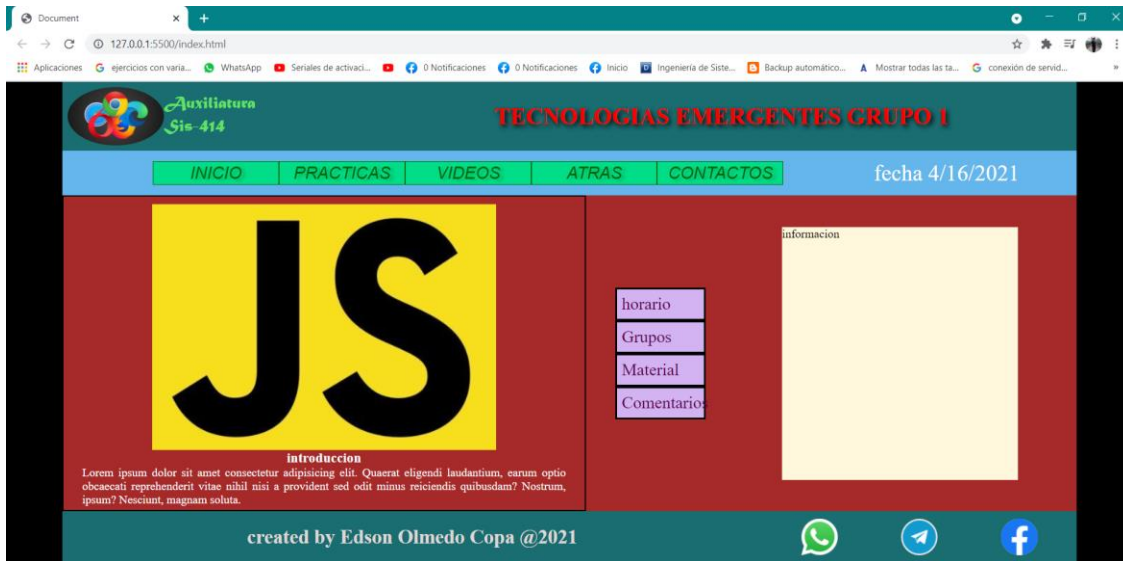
Document
127.0.0.1:5500/index.html
Aplicaciones ejercicios con varia... WhatsApp Seriales de activaci... 0 Notificaciones 0 Notificaciones Inicio Ingeniería de Siste... Backup automático... Mostrar todas las ta... conexión de servid...

Auxiliatura Sis-414

TECNOLOGIAS EMERGENTES GRUPO 1

INICIO PRACTICAS VIDEOS ATRAS CONTACTOS

fecha 4/16/2021

JS

introduccion

Lorem ipsum dolor sit amet consectetur adipisicing elit. Quaerat eligendi laudantium, earum optio obcaecati reprehenderit vitae nihil nisi a provident sed odit minus reiciendis quibusdam? Nostrum, ipsum? Nesciunt, magnam soluta.

horario
Grupos
Material
Comentarios

informacion

created by Edson Olmedo Copa @2021